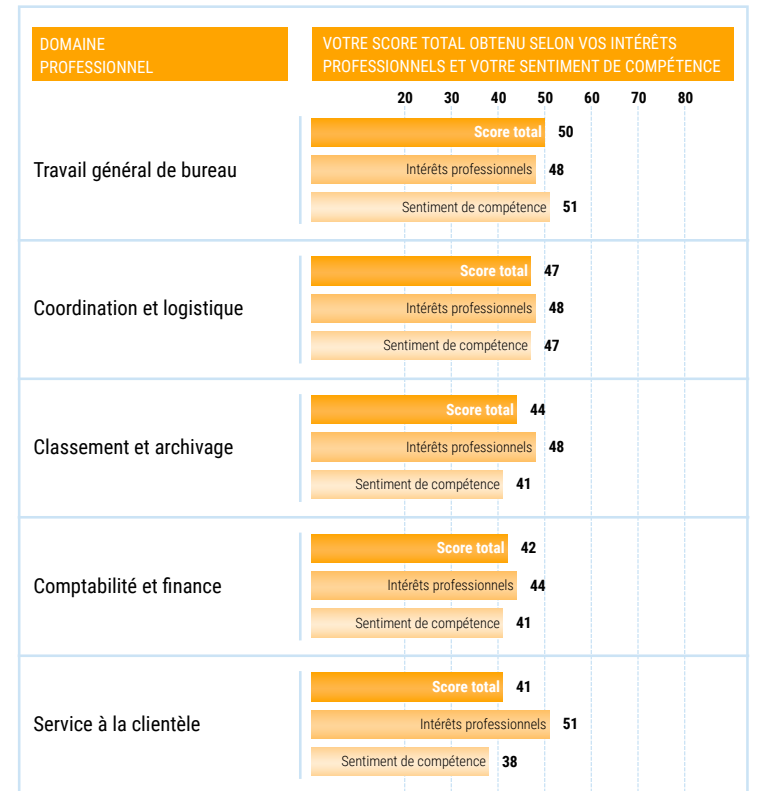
| DOMAINE PROFESSIONNEL | VOTRE SCORE TOTAL OBTENU SELON VOS INTÉRÊTS PROFESSIONNELS ET VOTRE SENTIMENT DE COMPÉTENCE |
|---|---|

20 30 40 50 60 70 80

Travail général de bureau
Score total 50
Intérêts professionnels 48
Sentiment de compétence 51

Coordination et logistique
Score total 47
Intérêts professionnels 48
Sentiment de compétence 47

Classement et archivage
Score total 44
Intérêts professionnels 48
Sentiment de compétence 41

Comptabilité et finance
Score total 42
Intérêts professionnels 44
Sentiment de compétence 41

Service à la clientèle
Score total 41
Intérêts professionnels 51
Sentiment de compétence 38